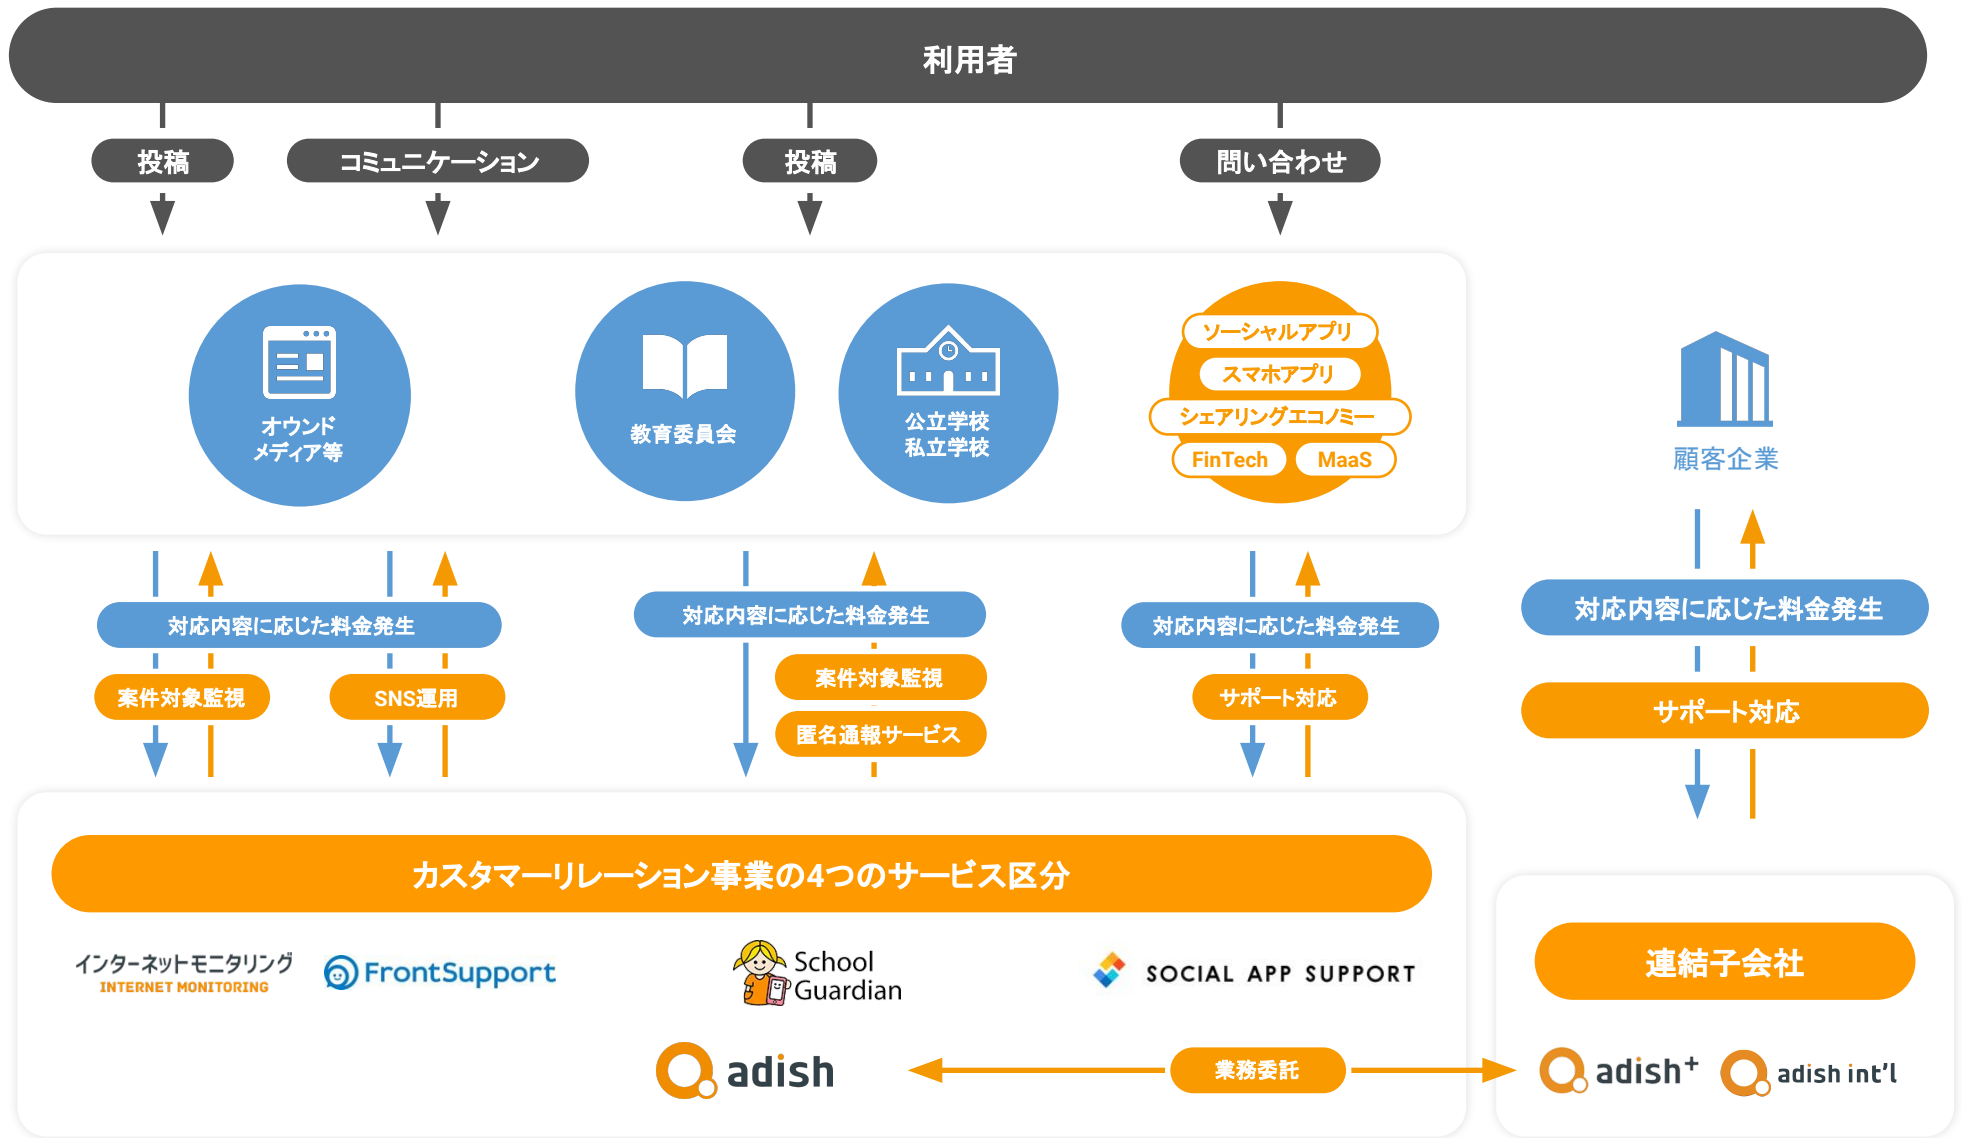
利用者

投稿
コミュニケーション
投稿
問い合わせ

オウンド
メディア等

教育委員会

公立学校
私立学校

ソーシャルアプリ
スマホアプリ
シェアリングエコノミー
FinTech
MaaS

顧客企業

対応内容に応じた料金発生
案件対象監視
SNS運用

対応内容に応じた料金発生
案件対象監視
匿名通報サービス

対応内容に応じた料金発生
サポート対応

対応内容に応じた料金発生
サポート対応

カスタマーリレーション事業の4つのサービス区分

インターネットモニタリング
INTERNET MONITORING
FrontSupport
School Guardian
SOCIAL APP SUPPORT

adish
業務委託

連結子会社
adish$^+$
adish int'l